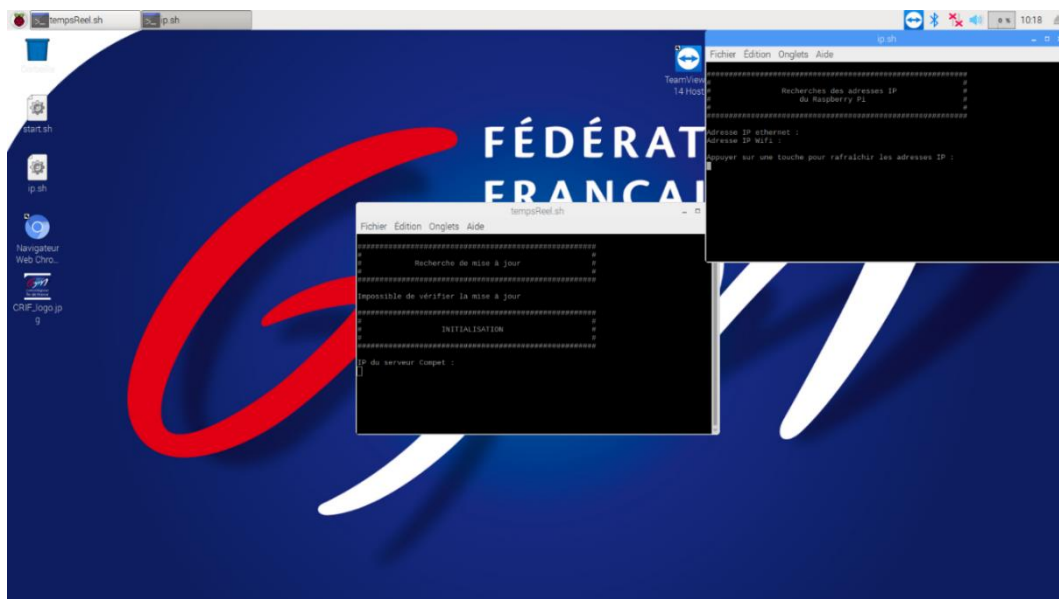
tempsReel.sh ip.sh

10:18

Corbeille

start.sh

ip.sh

Navigateur Web Chro...

CRIF_logo.jpg

TeamView 14 Host

FÉDÉRAT FRANÇAI

ip.sh

Fichier Édition Onglets Aide

##########################################################
#                                                        #
#              Recherches des adresses IP                #
#                   du Raspberry Pi                      #
#                                                        #
##########################################################

Adresse IP ethernet :
Adresse IP Wifi :

Appuyer sur une touche pour rafraîchir les adresses IP :

tempsReel.sh

Fichier Édition Onglets Aide

##########################################################
#                                                        #
#               Recherche de mise à jour                 #
#                                                        #
##########################################################

Impossible de vérifier la mise à jour

##########################################################
#                                                        #
#                    INITIALISATION                      #
#                                                        #
##########################################################

IP du serveur Compet :